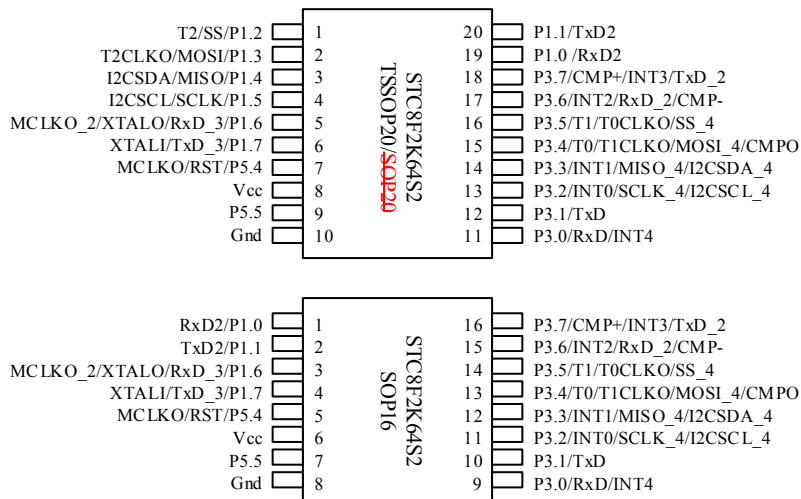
T2/SS/P1.2 1
T2CLKO/MOSI/P1.3 2
I2CSDA/MISO/P1.4 3
I2CSCL/SCLK/P1.5 4
MCLKO_2/XTALO/RxD_3/P1.6 5
XTALI/TxD_3/P1.7 6
MCLKO/RST/P5.4 7
Vcc 8
P5.5 9
Gnd 10

STC8F2K64S2
TSSOP20/SOP20

20 P1.1/TxD2
19 P1.0 /RxD2
18 P3.7/CMP+/INT3/TxD_2
17 P3.6/INT2/RxD_2/CMP-
16 P3.5/T1/T0CLKO/SS_4
15 P3.4/T0/T1CLKO/MOSI_4/CMPO
14 P3.3/INT1/MISO_4/I2CSDA_4
13 P3.2/INT0/SCLK_4/I2CSCL_4
12 P3.1/TxD
11 P3.0/RxD/INT4

RxD2/P1.0 1
TxD2/P1.1 2
MCLKO_2/XTALO/RxD_3/P1.6 3
XTALI/TxD_3/P1.7 4
MCLKO/RST/P5.4 5
Vcc 6
P5.5 7
Gnd 8

STC8F2K64S2
SOP16

16 P3.7/CMP+/INT3/TxD_2
15 P3.6/INT2/RxD_2/CMP-
14 P3.5/T1/T0CLKO/SS_4
13 P3.4/T0/T1CLKO/MOSI_4/CMPO
12 P3.3/INT1/MISO_4/I2CSDA_4
11 P3.2/INT0/SCLK_4/I2CSCL_4
10 P3.1/TxD
9 P3.0/RxD/INT4